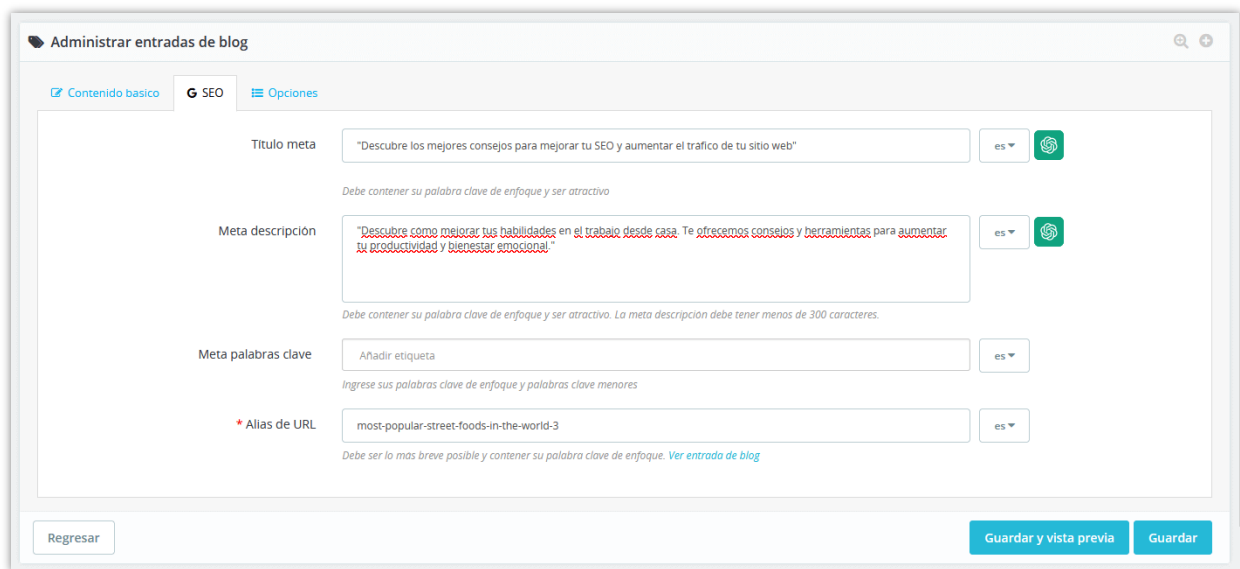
Administrar entradas de blog

Contenido basico
SEO
Opciones

Titulo meta
"Descubre los mejores consejos para mejorar tu SEO y aumentar el trafico de tu sitio web"
es
Debe contener su palabra clave de enfoque y ser atractivo

Meta descripción
"Descubre como mejorar tus habilidades en el trabajo desde casa. Te ofrecemos consejos y herramientas para aumentar tu productividad y bienestar emocional."
es
Debe contener su palabra clave de enfoque y ser atractivo. La meta descripción debe tener menos de 300 caracteres.

Meta palabras clave
Añadir etiqueta
es
Ingrese sus palabras clave de enfoque y palabras clave menores

* Alias de URL
most-popular-street-foods-in-the-world-3
es
Debe ser lo mas breve posible y contener su palabra clave de enfoque. Ver entrada de blog

Regresar
Guardar y vista previa
Guardar